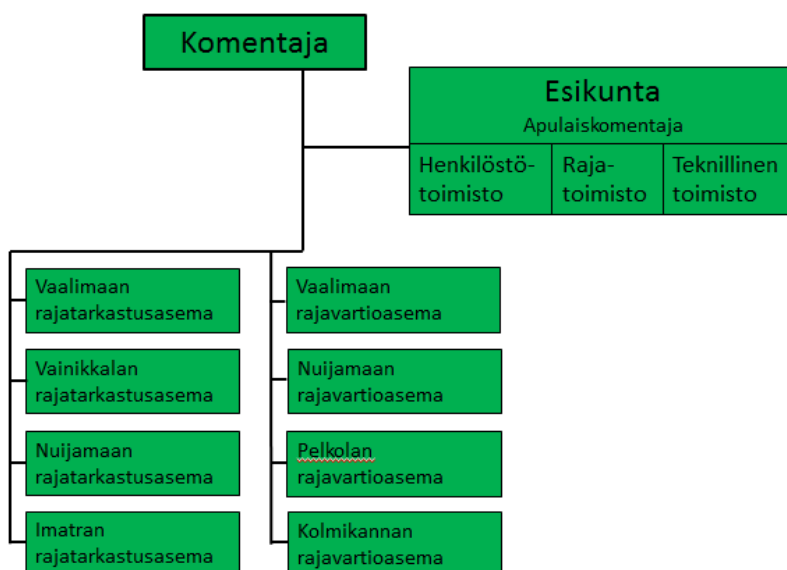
Komentaja

Esikunta
Apulaiskomentaja

Henkilöstötoimisto

Rajatoimisto

Teknillinen toimisto

Vaalimaan rajatarkastusasema

Vainikkalan rajatarkastusasema

Nuijamaan rajatarkastusasema

Imatran rajatarkastusasema

Vaalimaan rajavartioasema

Nuijamaan rajavartioasema

Pelkolan rajavartioasema

Kolmikannan rajavartioasema